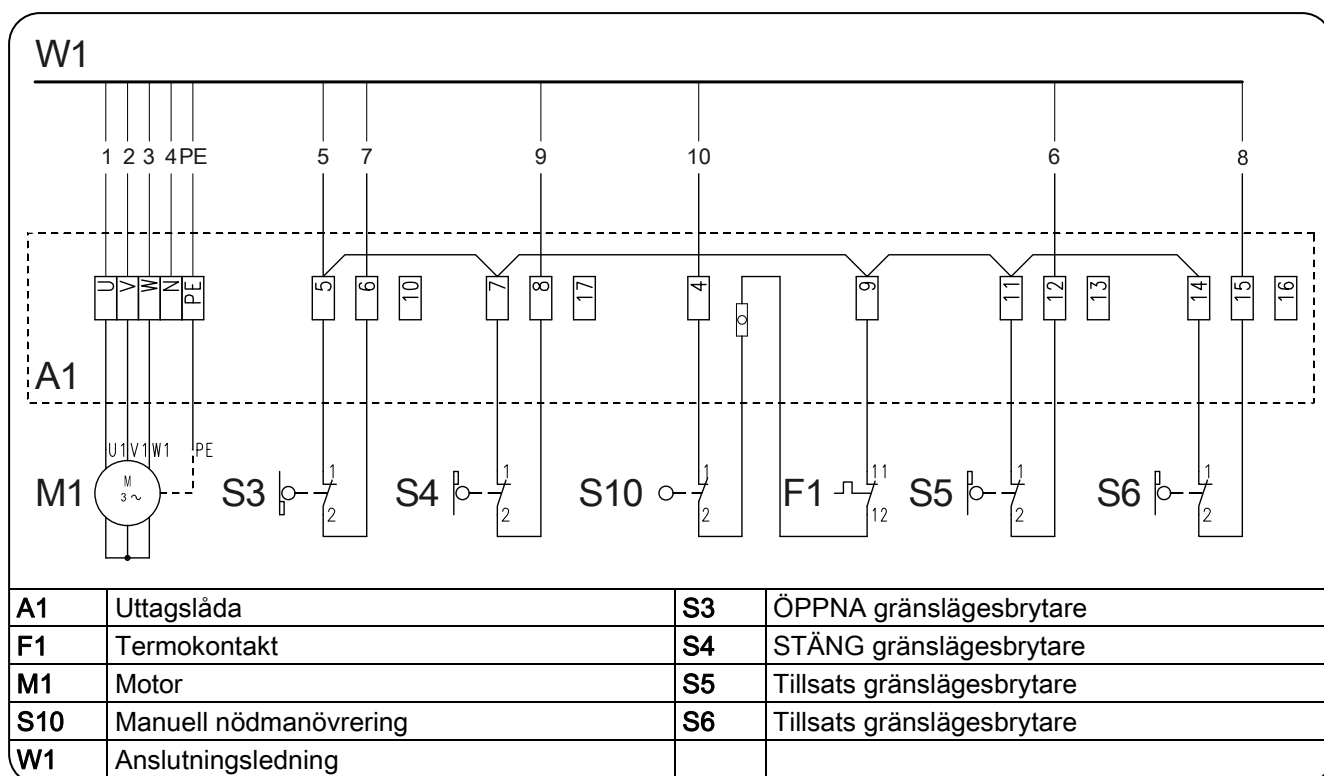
W1

1 2 3 4 PE 5 7 9 10 6 8

U V W N PE 5 6 10 7 8 17 4 9 11 12 13 14 15 16

A1

U1 V1 W1 PE

M1 M 3~ S3 1 2 S4 1 2 S10 1 2 F1 11 12 S5 1 2 S6 1 2

| A1 | Uttagslåda | S3 | ÖPPNA gränslägesbrytare |
|---|---|---|---|
| F1 | Termokontakt | S4 | STÄNG gränslägesbrytare |
| M1 | Motor | S5 | Tillsats gränslägesbrytare |
| S10 | Manuell nödmanövrering | S6 | Tillsats gränslägesbrytare |
| W1 | Anslutningsledning | | |